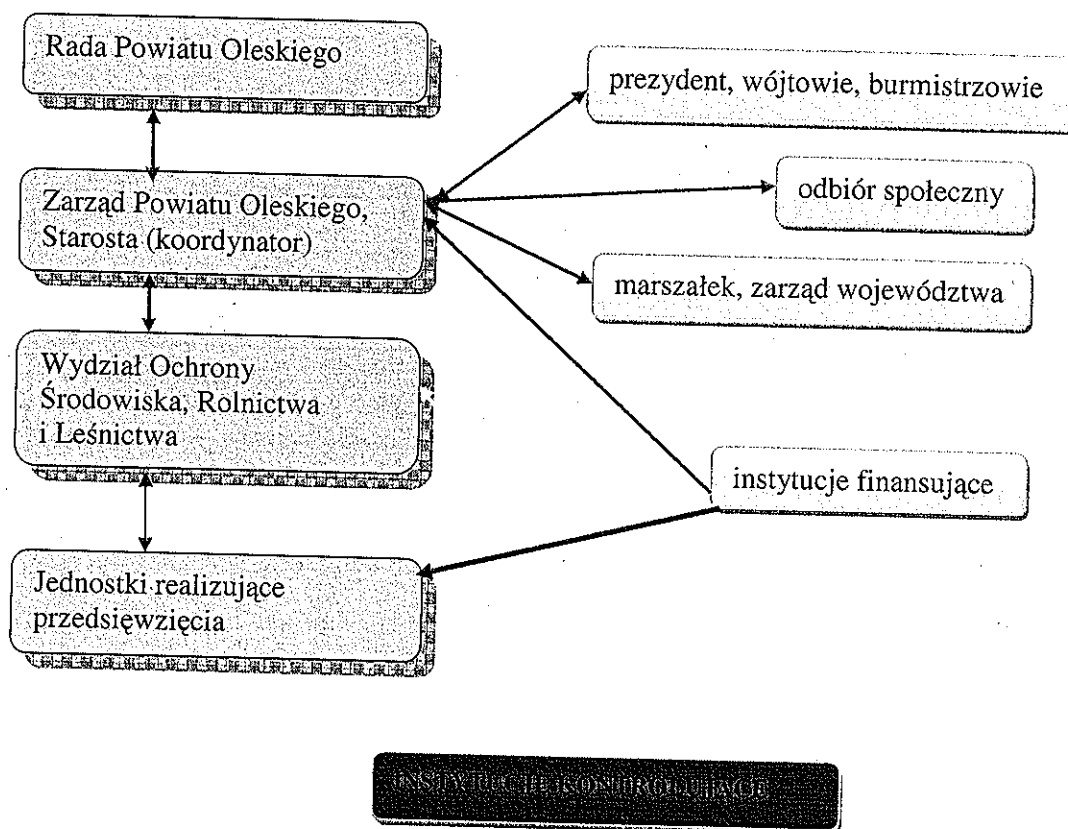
Rada Powiatu Oleskiego

Zarząd Powiatu Oleskiego, Starosta (koordynator)

Wydział Ochrony Środowiska, Rolnictwa i Leśnictwa

Jednostki realizujące przedsięwzięcia

prezydent, wójtowie, burmistrzowie

odbiór społeczny

marszałek, zarząd województwa

instytucje finansujące

INSTYTUCJE KONTROLUJĄCE